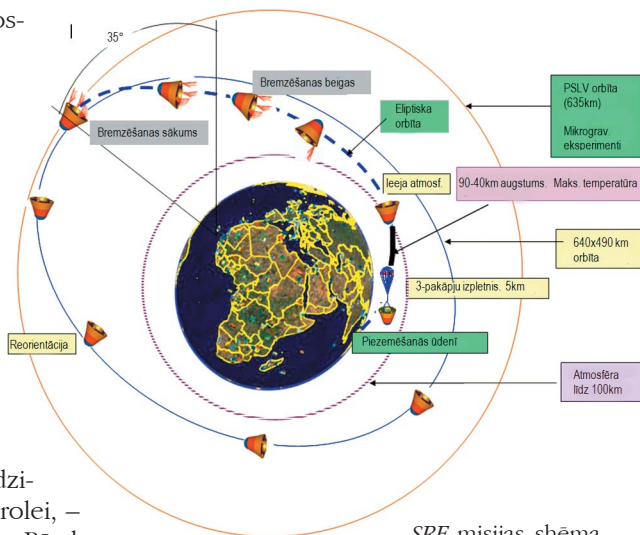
os-

35°

Bremzēšanas beigas

PSLV orbīta (635km)

Mikrograv. eksperimenti

Bremzēšanas sākums

Eliptiska orbīta

Ieeja atmosf.

90-40km augstums. Maks. temperatūra

640x490 km orbīta

3-pakāpju izpletnis. 5km

Reorientācija

Piezemēšanās ūdenī

Atmosfēra līdz 100km

dzi-
rolei, –

SRE misijas shēma